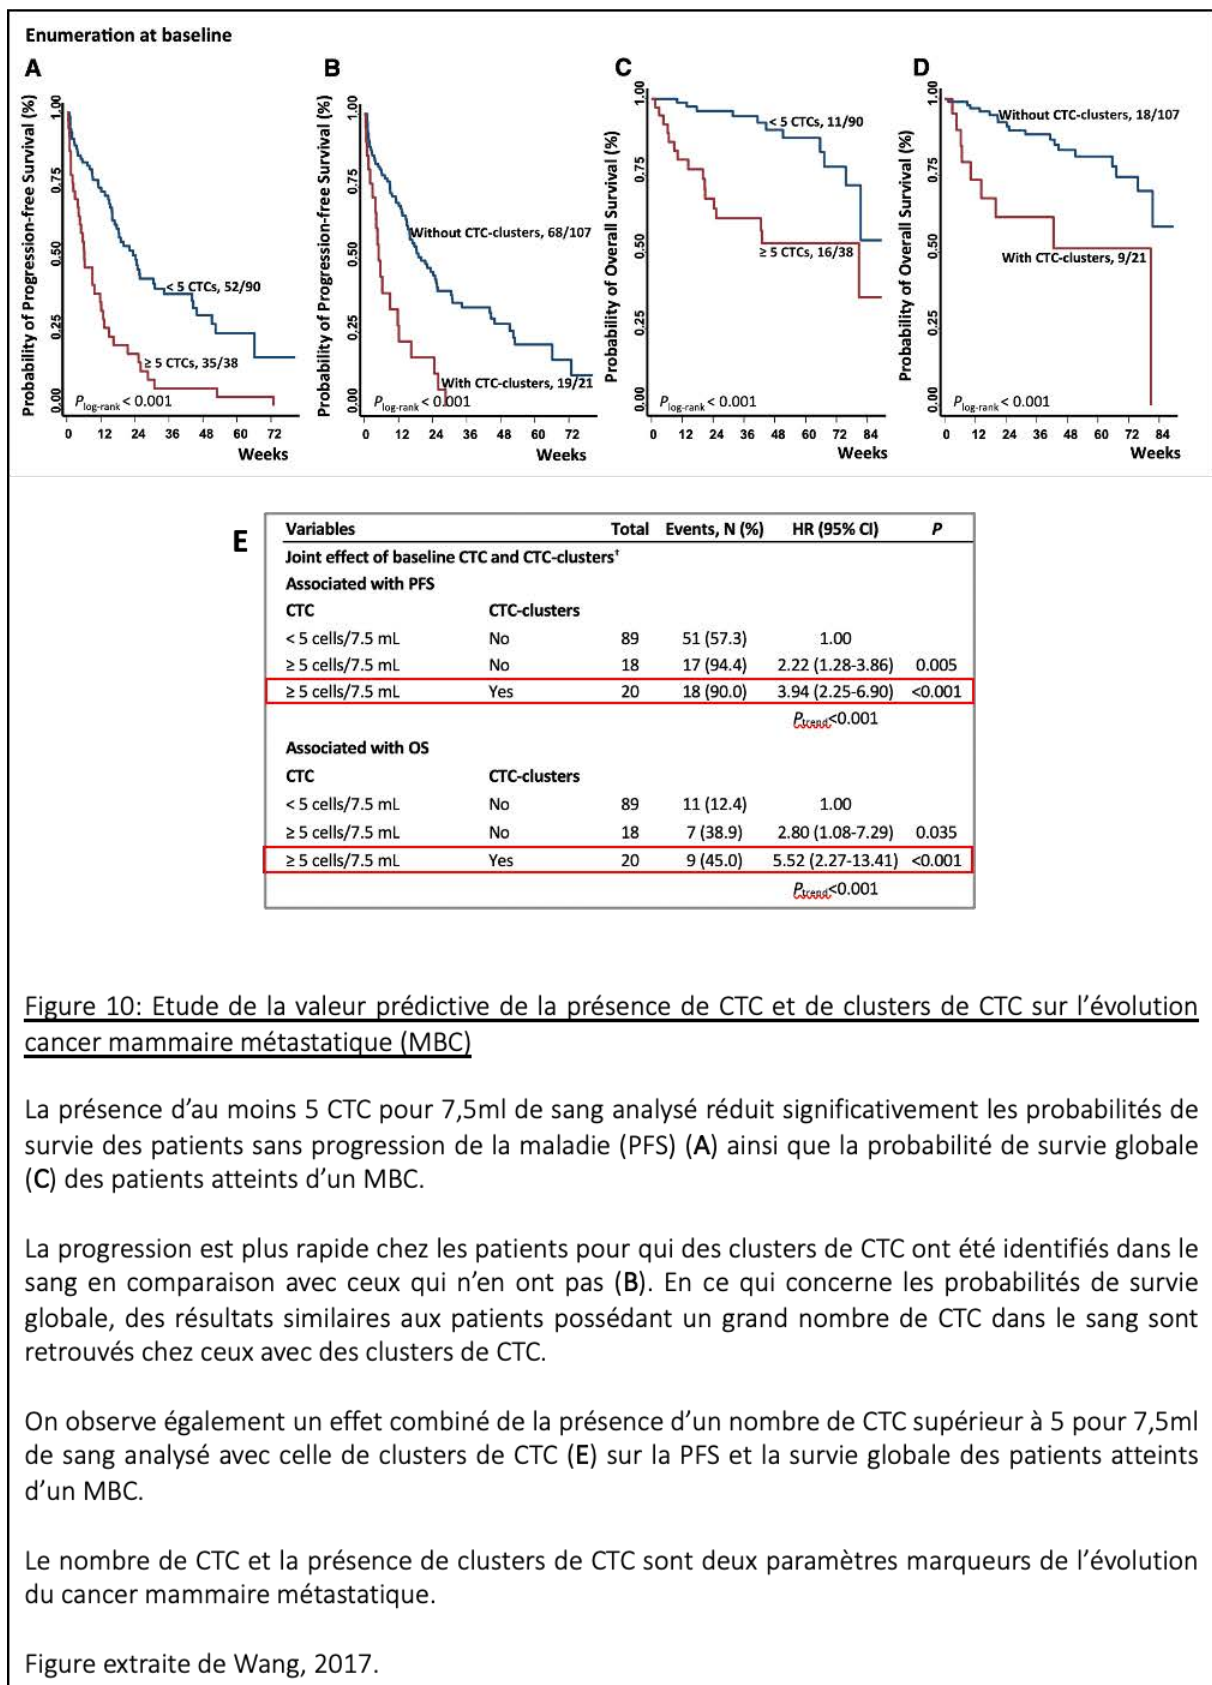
Enumeration at baseline

A

Probability of Progression-free Survival (%)

0.00 0.25 0.50 0.75 1.00

< 5 CTCs, 52/90

≥ 5 CTCs, 35/38

$P_{log-rank}$ < 0.001

0 12 24 36 48 60 72

Weeks

B

Probability of Progression-free Survival (%)

0.00 0.25 0.50 0.75 1.00

Without CTC-clusters, 68/107

With CTC-clusters, 19/21

$P_{log-rank}$ < 0.001

0 12 24 36 48 60 72

Weeks

C

Probability of Overall Survival (%)

0.00 0.25 0.50 0.75 1.00

< 5 CTCs, 11/90

≥ 5 CTCs, 16/38

$P_{log-rank}$ < 0.001

0 12 24 36 48 60 72 84

Weeks

D

Probability of Overall Survival (%)

0.00 0.25 0.50 0.75 1.00

Without CTC-clusters, 18/107

With CTC-clusters, 9/21

$P_{log-rank}$ < 0.001

0 12 24 36 48 60 72 84

Weeks

E

| Variables | | Total | Events, N (%) | HR (95% CI) | P |
|---|---|---|---|---|---|
| Joint effect of baseline CTC and CTC-clusters† | | | | | |
| Associated with PFS | | | | | |
| CTC | CTC-clusters | | | | |
| < 5 cells/7.5 mL | No | 89 | 51 (57.3) | 1.00 | |
| ≥ 5 cells/7.5 mL | No | 18 | 17 (94.4) | 2.22 (1.28-3.86) | 0.005 |
| ≥ 5 cells/7.5 mL | Yes | 20 | 18 (90.0) | 3.94 (2.25-6.90) | <0.001 |
| | | | | $P_{trend}$<0.001 | |
| Associated with OS | | | | | |
| CTC | CTC-clusters | | | | |
| < 5 cells/7.5 mL | No | 89 | 11 (12.4) | 1.00 | |
| ≥ 5 cells/7.5 mL | No | 18 | 7 (38.9) | 2.80 (1.08-7.29) | 0.035 |
| ≥ 5 cells/7.5 mL | Yes | 20 | 9 (45.0) | 5.52 (2.27-13.41) | <0.001 |
| | | | | $P_{trend}$<0.001 | |

Figure 10: Etude de la valeur prédictive de la présence de CTC et de clusters de CTC sur l'évolution cancer mammaire métastatique (MBC)

La présence d'au moins 5 CTC pour 7,5ml de sang analysé réduit significativement les probabilités de survie des patients sans progression de la maladie (PFS) (A) ainsi que la probabilité de survie globale (C) des patients atteints d'un MBC.

La progression est plus rapide chez les patients pour qui des clusters de CTC ont été identifiés dans le sang en comparaison avec ceux qui n'en ont pas (B). En ce qui concerne les probabilités de survie globale, des résultats similaires aux patients possédant un grand nombre de CTC dans le sang sont retrouvés chez ceux avec des clusters de CTC.

On observe également un effet combiné de la présence d'un nombre de CTC supérieur à 5 pour 7,5ml de sang analysé avec celle de clusters de CTC (E) sur la PFS et la survie globale des patients atteints d'un MBC.

Le nombre de CTC et la présence de clusters de CTC sont deux paramètres marqueurs de l'évolution du cancer mammaire métastatique.

Figure extraite de Wang, 2017.